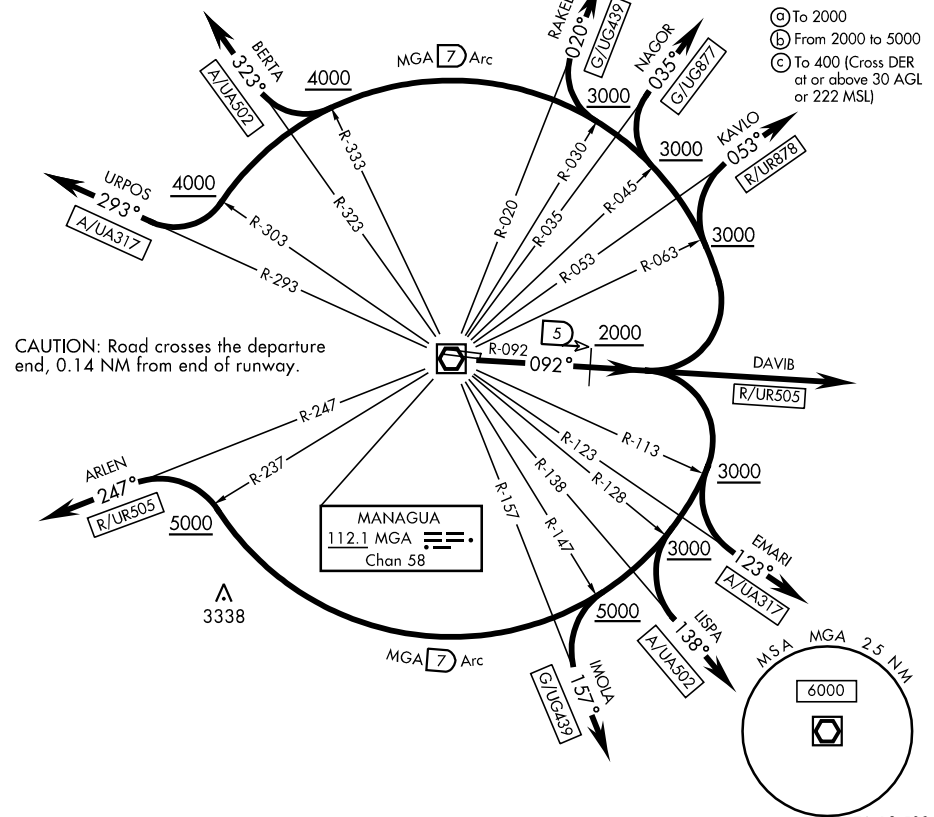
ⓐ To 2000
ⓑ From 2000 to 5000
ⓒ To 400 (Cross DER at or above 30 AGL or 222 MSL)

BERTA
323°
A/UA502

4000

MGA 7 Arc

RAKEL
020°
G/UG439

NAGOR
035°
G/UG877

3000

3000

KAVLO
053°
R/UR878

3000

URPOS
293°
A/UA317

4000

R-333
R-323
R-303
R-293
R-020
R-030
R-035
R-045
R-053
R-063

CAUTION: Road crosses the departure end, 0.14 NM from end of runway.

5
2000
R-092
092°

DAVIB
R/UR505

R-247
R-237
R-113
R-123
R-128
R-138
R-147
R-157

3000

ARLEN
247°
R/UR505

5000

MANAGUA
112.1 MGA
Chan 58

EMARI
123°
A/UA317

3000

3338

5000

LISPA
138°
A/UA502

MGA 7 Arc

IMOLA
157°
G/UG439

MSA MGA 25 NM
6000